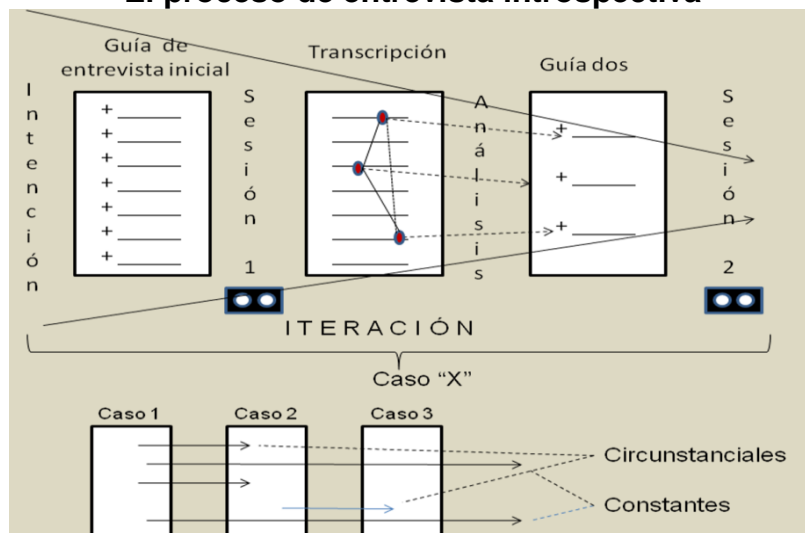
El proceso de entrevista introspectiva

Guía de entrevista inicial

Transcripción

Guía dos

Intención

Sesión 1

Análisis

Sesión 2

+
+
+
+
+
+
+

+
+
+

ITERACIÓN

Caso "X"

Caso 1

Caso 2

Caso 3

Circunstanciales

Constantes